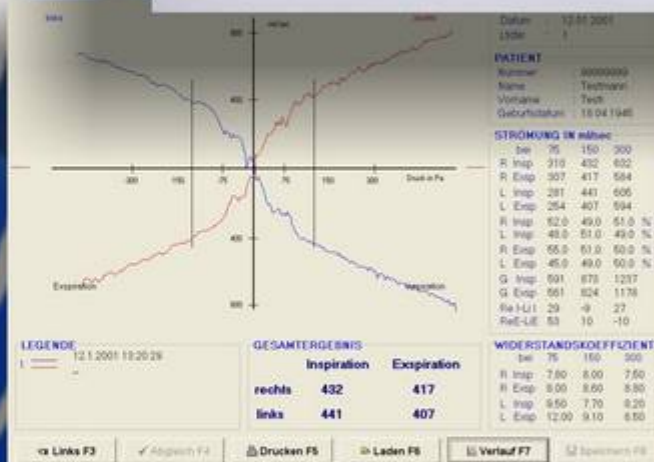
ml/sec
800
400
400
800
300 150 75 75 150 300 Druck in Pa
Exspiration
Inspiration

Datum : 12.01.2001
Lfdnr : 1

PATIENT
Nummer : 00000000
Name : Testmann
Vorname : Test
Geburtsdatum : 10.04.1946

STRÖMUNG IN ml/sec
| | bei | 75 | 150 | 300 | |
|---|---|---|---|---|---|
| R | Insp | 310 | 432 | 632 | |
| R | Exsp | 307 | 417 | 584 | |
| L | Insp | 281 | 441 | 605 | |
| L | Exsp | 254 | 407 | 594 | |
| R | Insp | 52.0 | 49.0 | 51.0 | % |
| L | Insp | 48.0 | 51.0 | 49.0 | % |
| R | Exsp | 55.0 | 51.0 | 50.0 | % |
| L | Exsp | 45.0 | 49.0 | 50.0 | % |
| G | Insp | 591 | 873 | 1237 | |
| G | Exsp | 561 | 824 | 1178 | |
| | Re I-Li I | 29 | -9 | 27 | |
| | ReE-LiE | 53 | 10 | -10 | |

LEGENDE
12.1.2001 10:20:29

GESAMTERGEBNIS
| | Inspiration | Exspiration |
|---|---|---|
| rechts | 432 | 417 |
| links | 441 | 407 |

WIDERSTANDSKOEFFIZIENT
| | bei | 75 | 150 | 300 |
|---|---|---|---|---|
| R | Insp | 7.60 | 8.00 | 7.50 |
| R | Exsp | 8.00 | 8.60 | 8.80 |
| L | Insp | 9.50 | 7.70 | 8.20 |
| L | Exsp | 12.00 | 9.10 | 8.50 |

Links F3 | Abgleich F4 | Drucken F5 | Laden F6 | Verlauf F7 | Speichern F8